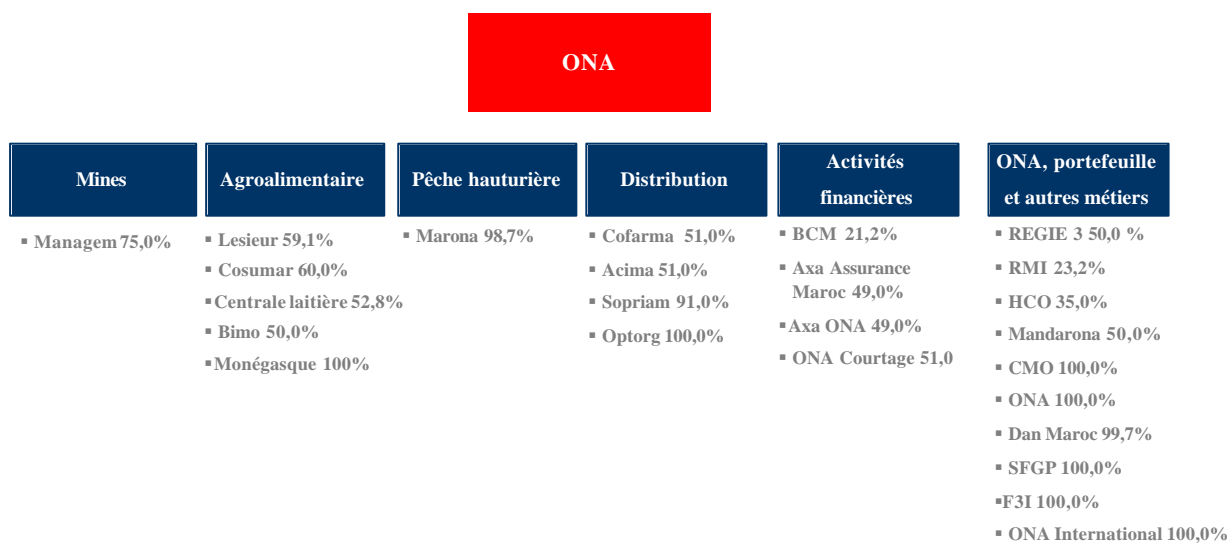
ONA

Mines

▪ Managem 75,0%

Agroalimentaire

▪ Lesieur 59,1%
▪ Cosumar 60,0%
▪ Centrale laitière 52,8%
▪ Bimo 50,0%
▪ Monégasque 100%

Pêche hauturière

▪ Marona 98,7%

Distribution

▪ Cofarma 51,0%
▪ Acima 51,0%
▪ Sopriam 91,0%
▪ Optorg 100,0%

Activités financières

▪ BCM 21,2%
▪ Axa Assurance Maroc 49,0%
▪ Axa ONA 49,0%
▪ ONA Courtage 51,0

ONA, portefeuille et autres métiers

▪ REGIE 3 50,0 %
▪ RMI 23,2%
▪ HCO 35,0%
▪ Mandarona 50,0%
▪ CMO 100,0%
▪ ONA 100,0%
▪ Dan Maroc 99,7%
▪ SFGP 100,0%
▪ F3I 100,0%
▪ ONA International 100,0%